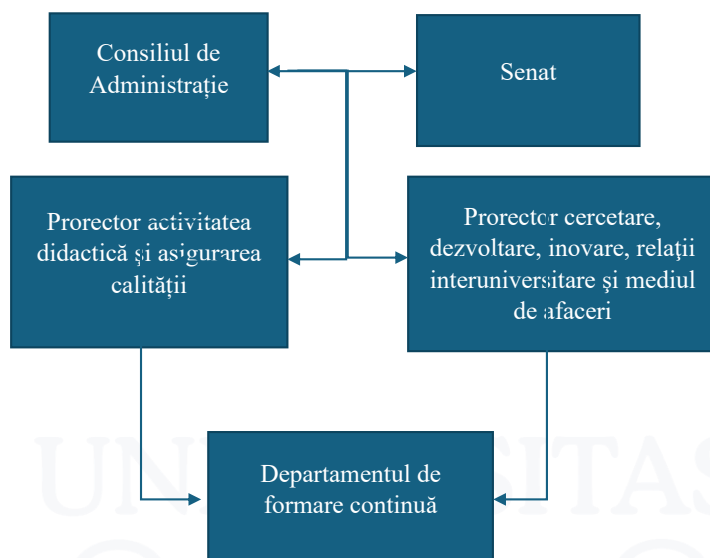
Consiliul de Administrație

Senat

Prorector activitatea didactică și asigurarea calității

Prorector cercetare, dezvoltare, inovare, relații interuniversitare și mediul de afaceri

Departamentul de formare continuă